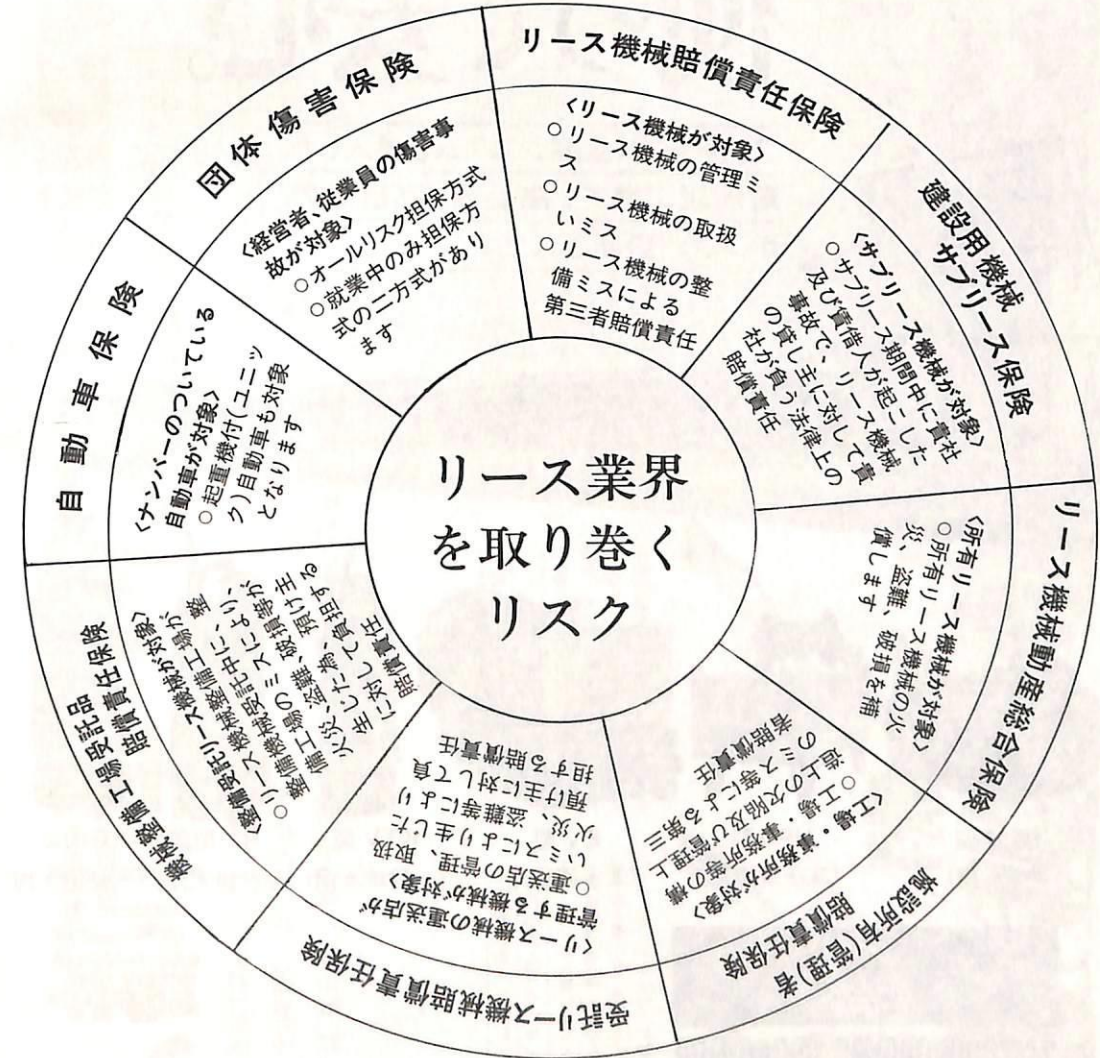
リース業界を取り巻くリスク

リース機械賠償責任保険
〈リース機械が対象〉
○リース機械の管理ミス
○リース機械の取扱いミス
○リース機械の整備ミスによる第三者賠償責任

建設用機械サブリース保険
〈サブリース機械が対象〉
○サブリース期間中に貴社及び賃借人が起こした事故で、リース機械の貸し主に対して貴社が負う法律上の賠償責任

リース機械動産総合保険
〈所有リース機械が対象〉
○所有リース機械の火災、盗難、破損を補償します

施設所有(管理)者賠償責任保険
〈工場・事務所が対象〉
○工場・事務所等の構造上の欠陥及び管理上のミス等による第三者賠償責任

受託リース機械賠償責任保険
〈リース機械の運送店が管理する機械が対象〉
○運送店の管理、取扱いミスにより生じた火災、盗難等により預け主に対して負担する賠償責任

機械整備工場受託品賠償責任保険
〈整備受託リース機械が対象〉
○リース機械受託整備工場が、整備ミス及び整備工場の火災、盗難、破損等により預け主に対して負担する賠償責任

自動車保険
〈ナンバーのついている自動車が対象〉
○起重機付(ユニック)自動車も対象となります

団体傷害保険
〈経営者、従業員の傷害事故が対象〉
○オールリスク担保方式
○就業中のみ担保方式の二方式があります